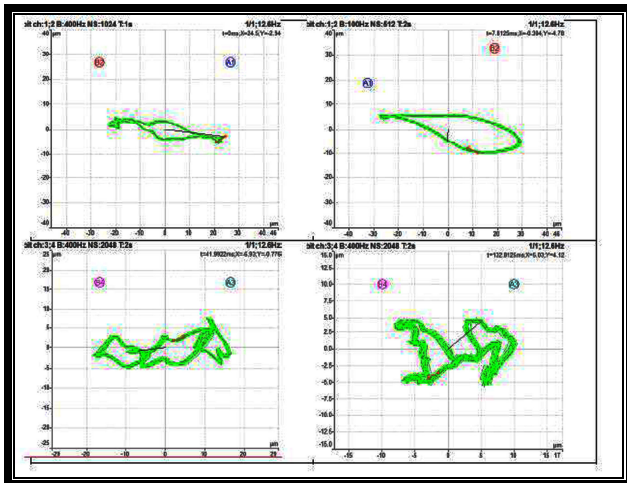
olt ch:1;2 B:400Hz NS:1024 T:1s
1/1;12.6Hz
t=0ms;X=24.5;Y=-2.34
μm
40
30
20
10
0
-10
-20
-30
-40
2
1
-40 -30 -20 -10 0 10 20 30 40 46
μm

olt ch:1;2 B:100Hz NS:512 T:2s
1/1;12.6Hz
t=7.8125ms;X=-0.394;Y=-4.78
40
30
20
10
0
-10
-20
-30
-40
1
2
-40 -30 -20 -10 0 10 20 30 40 46
μm

olt ch:3;4 B:400Hz NS:2048 T:2s
1/1;12.6Hz
t=41.9922ms;X=-5.92;Y=0.776
25
20
15
10
5
0
-5
-10
-15
-20
-25
4
3
-23 -20 -10 0 10 20 23
μm

olt ch:3;4 B:400Hz NS:2048 T:2s
1/1;12.6Hz
t=132.8125ms;X=5.03;Y=4.12
15.0
12.5
10.0
7.5
5.0
2.5
0.0
-2.5
-5.0
-7.5
-10.0
-12.5
-15.0
4
3
-15 -10 -5 0 5 10 15 17
μm